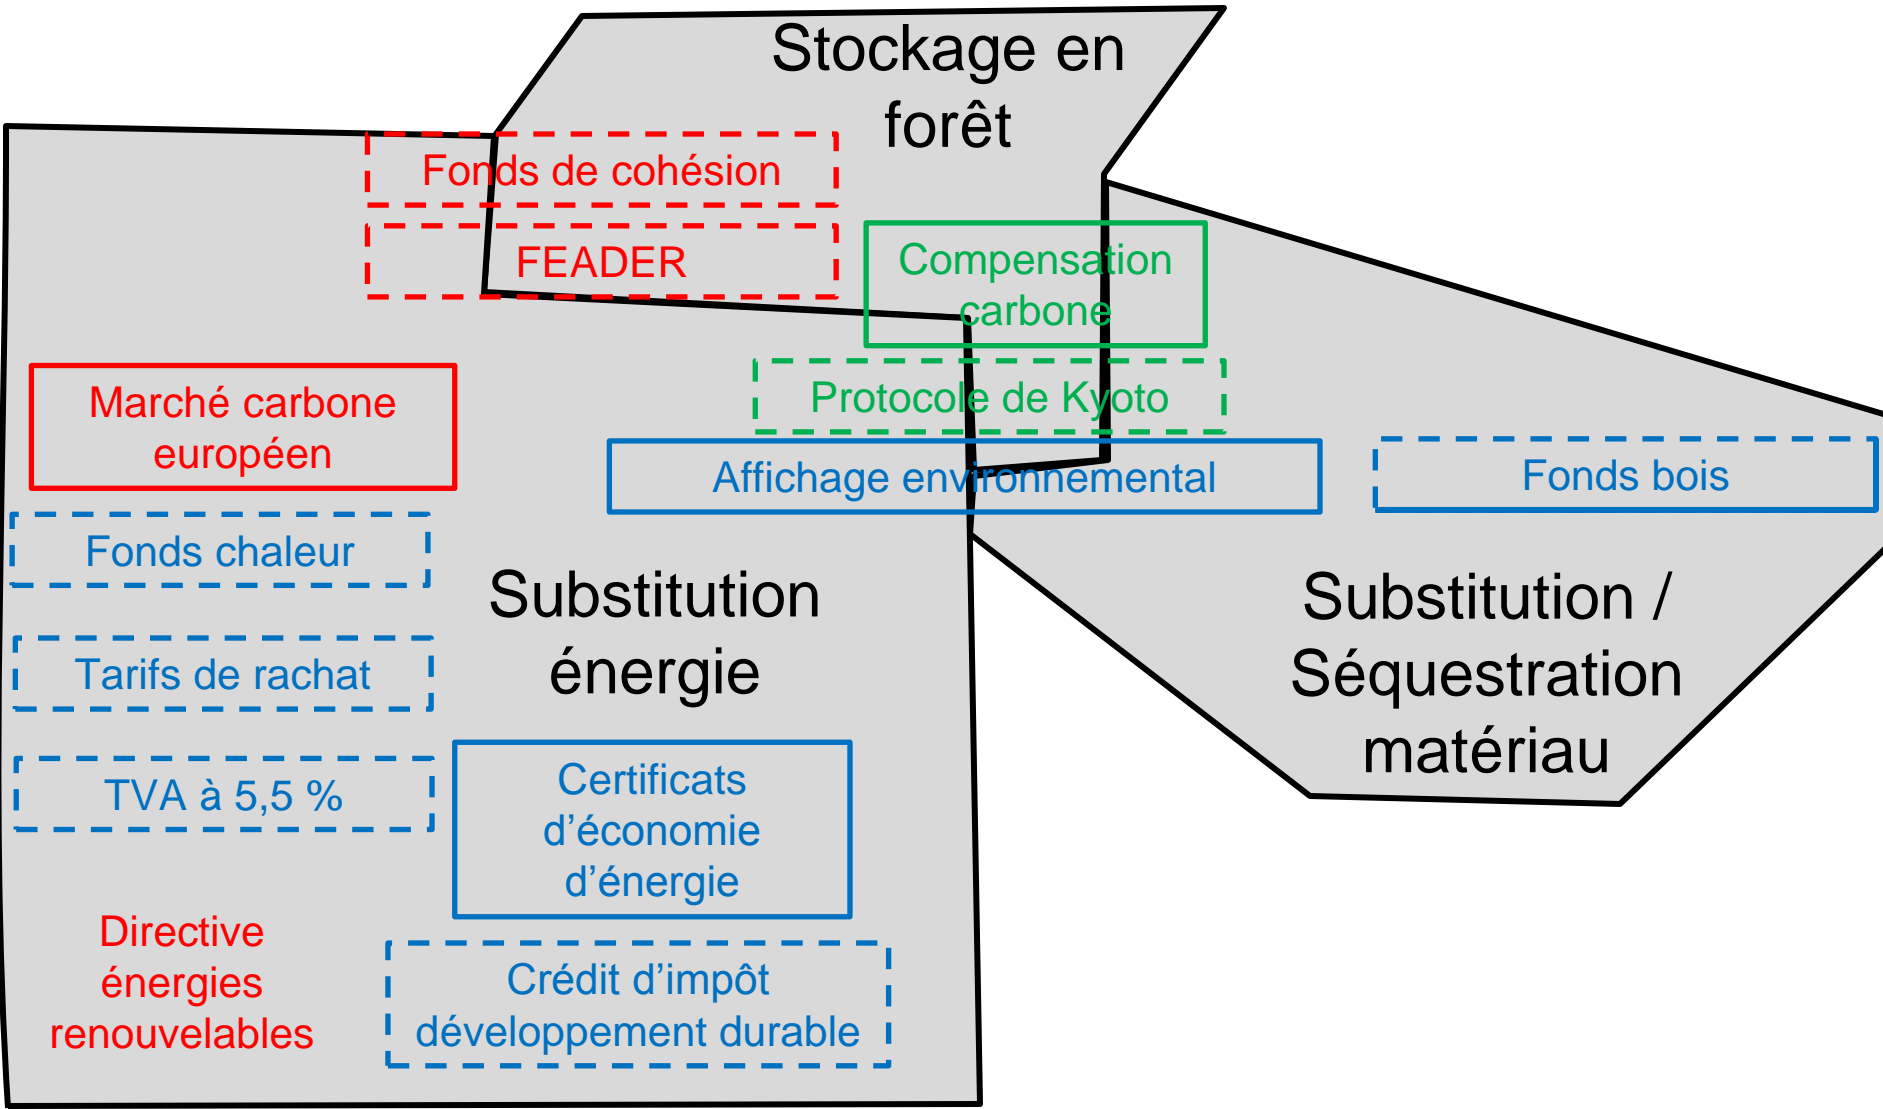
Stockage en forêt

Fonds de cohésion

FEADER

Compensation carbone

Marché carbone européen

Protocole de Kyoto

Affichage environnemental

Fonds bois

Fonds chaleur

Substitution énergie

Substitution / Séquestration matériau

Tarifs de rachat

TVA à 5,5 %

Certificats d'économie d'énergie

Directive énergies renouvelables

Crédit d'impôt développement durable